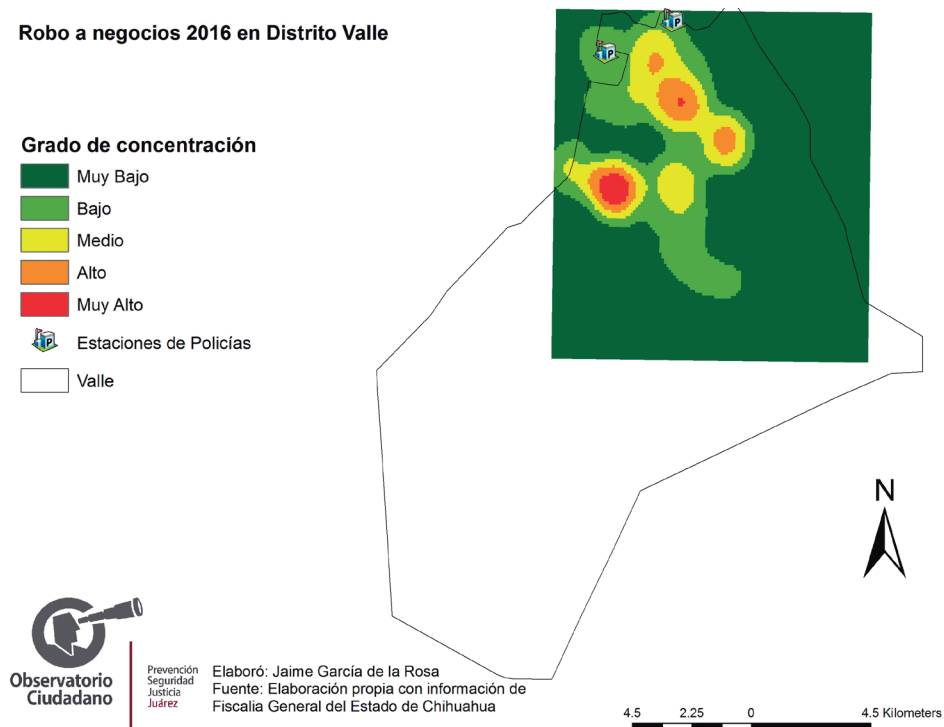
Robo a negocios 2016 en Distrito Valle

Grado de concentración
Muy Bajo
Bajo
Medio
Alto
Muy Alto
Estaciones de Policías
Valle

N

Observatorio Ciudadano
Prevención
Seguridad
Justicia
Juárez

Elaboró: Jaime García de la Rosa
Fuente: Elaboración propia con información de Fiscalía General del Estado de Chihuahua

4.5 2.25 0 4.5 Kilometers